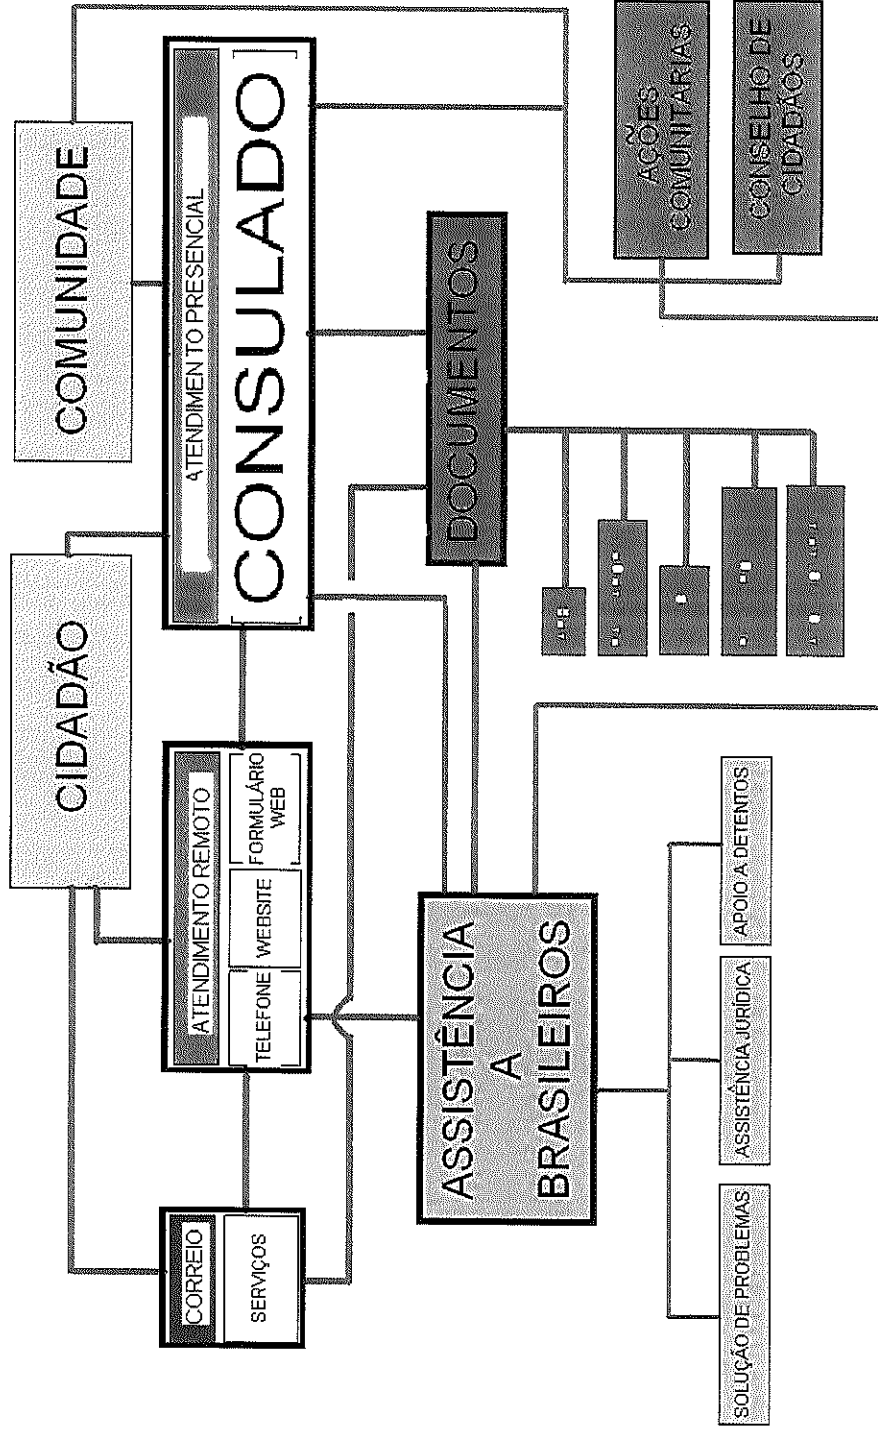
COMUNIDADE

CIDADÃO

ATENDIMENTO PRESENCIAL

CONSULADO

AÇÕES COMUNITÁRIAS

CONSELHO DE CIDADÃOS

DOCUMENTOS

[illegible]

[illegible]

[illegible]

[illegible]

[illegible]

ATENDIMENTO REMOTO

TELEFONE

WEBSITE

FORMULÁRIO WEB

CORREIO

SERVIÇOS

ASSISTÊNCIA A BRASILEIROS

SOLUÇÃO DE PROBLEMAS

ASSISTÊNCIA JURÍDICA

APOIO A DETENTOS